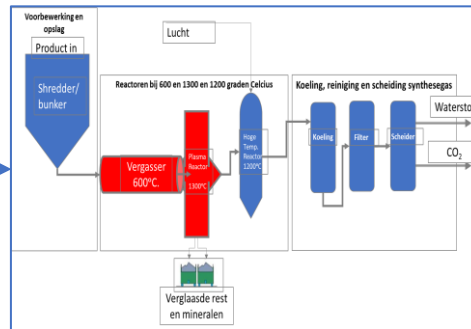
Voorbewerking en opslag

Product in

Shredder/ bunker

Lucht

Reactoren bij 600 en 1300 en 1200 graden Celcius

Vergasser 600°C.

Plasma Reactor 1300°C

Hoge Temp. Reactor 1200°C

Koeling, reiniging en scheiding synthesegas

Koeling

Filter

Scheider

Watersto

$CO_2$

Verglaasde rest en mineralen